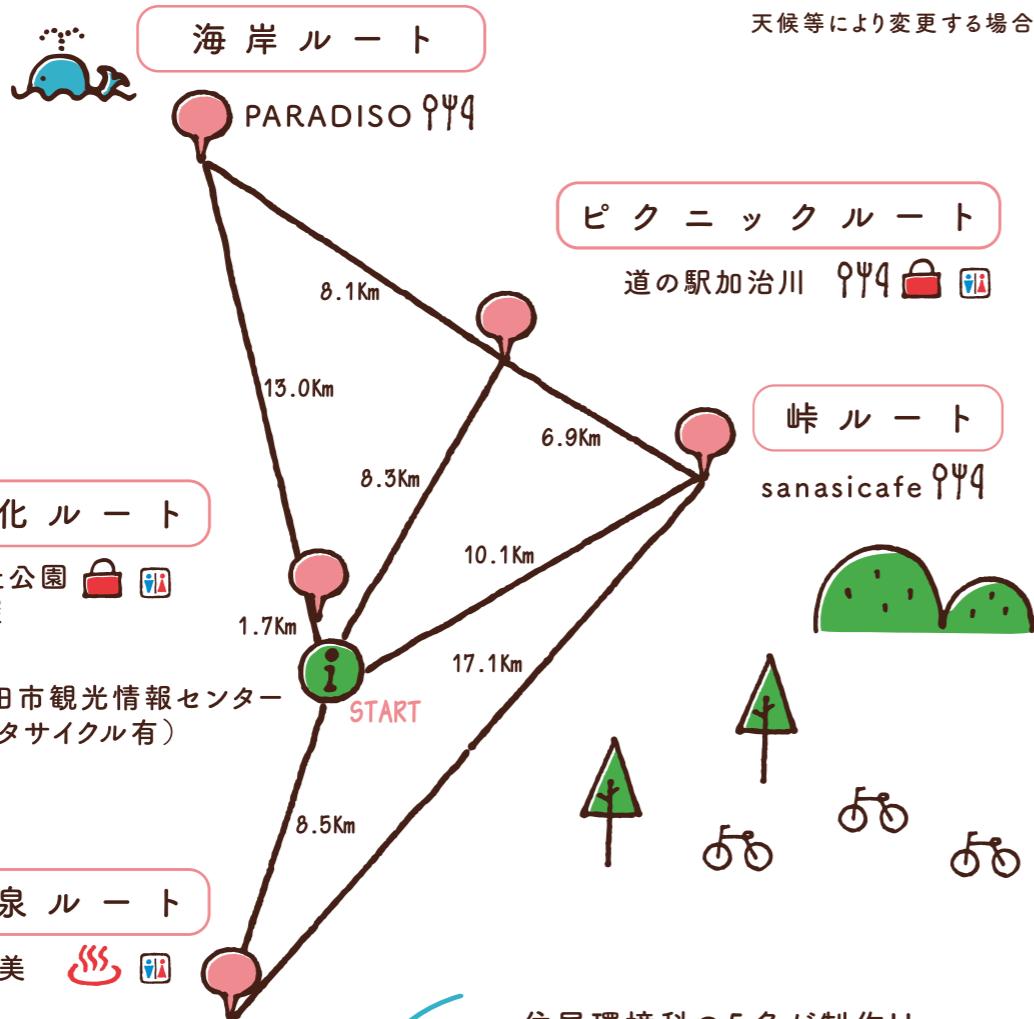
天候等により変更する場合

海岸ルート

PARADISO

ピクニックルート

道の駅加治川

峠ルート

sanasicafe

化ルート

公園

8.1Km

13.0Km

6.9Km

8.3Km

10.1Km

1.7Km

17.1Km

田市観光情報センター

タサイクル有）

START

8.5Km

泉ルート

美

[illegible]